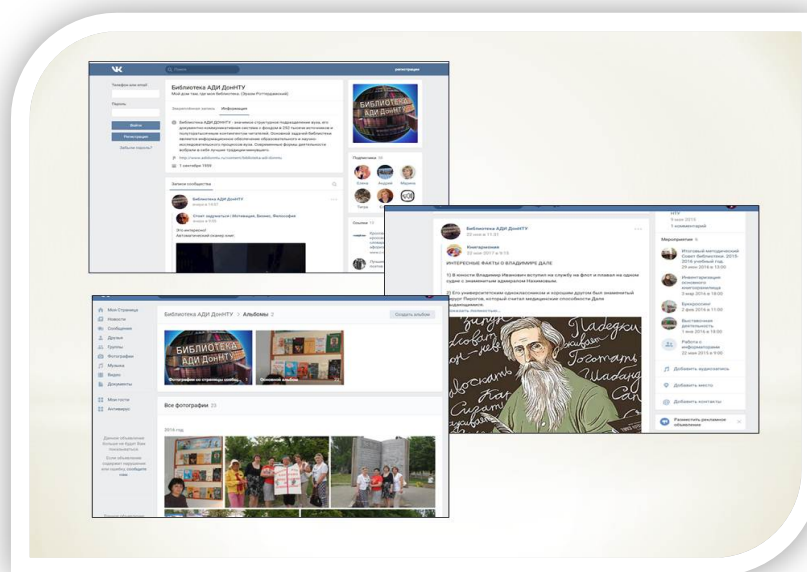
Библиотека АДИ ДонНТУ

Мой дом там, где моя библиотека (Эразм Роттердамский)

Библиотека АДИ ДонНТУ

БИБЛИОТЕКА АДИ ДонНТУ

Библиотека АДИ ДонНТУ > Альбомы

Все фотографии

Мероприятия

Добавить аудиозапись

Добавить место

Добавить контакты

Разместить рекламное объявление

ИНТЕРЕСНЫЕ ФАКТЫ О ВЛАДИМИРЕ ДАЛЕ

Мои Страницы
Новости
Сообщения
Друзья
Группы
Фотографии
Музыка
Видео
Документы

Войти
Регистрация